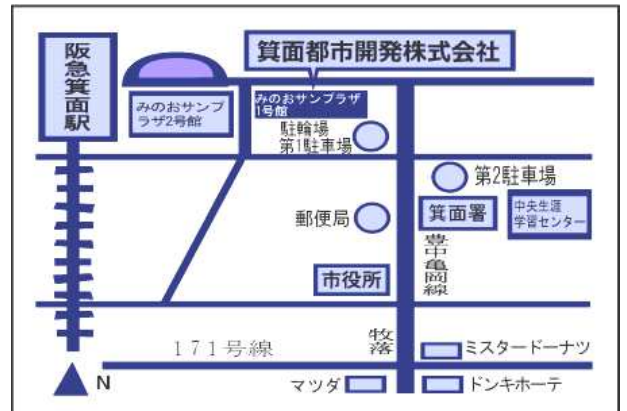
阪急箕面駅

箕面都市開発株式会社

みのおサンプラザ2号館

みのおサンプラザ1号館

駐輪場
第1駐車場

第2駐車場

郵便局

箕面署

中央生涯学習センター

豊中亀岡線

市役所

171号線

牧落

ミスタードーナツ

N

マツダ

ドンキホーテ